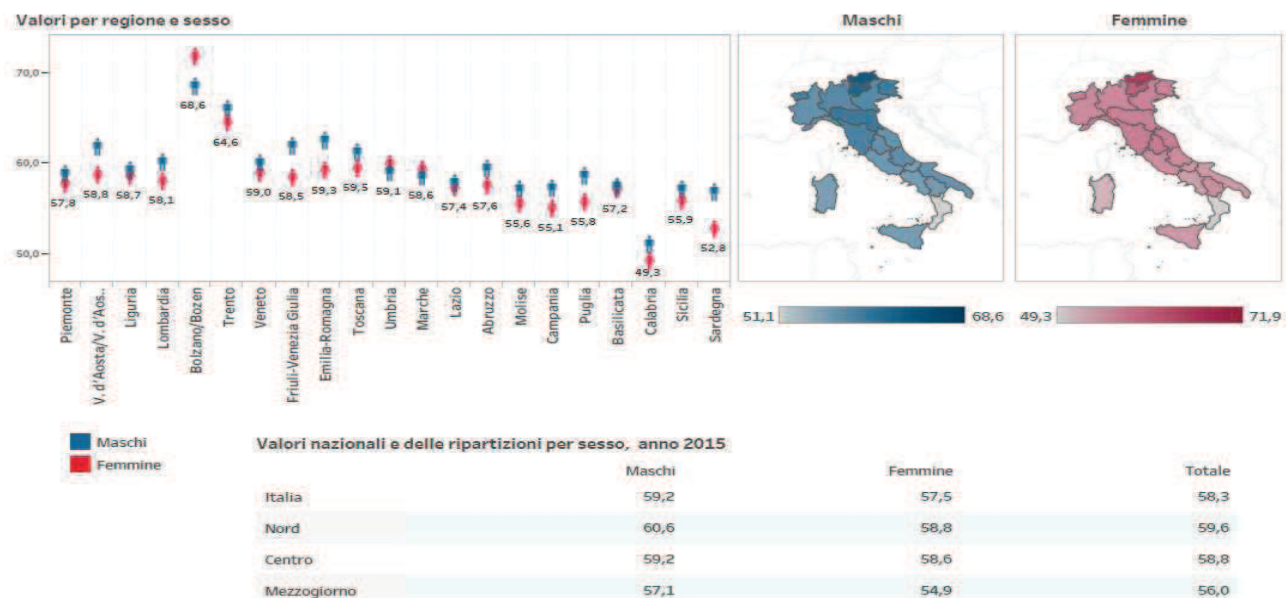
Valori per regione e sesso

70,0
60,0
50,0

57,8
58,8
58,7
58,1
68,6
64,6
59,0
58,5
59,3
59,5
59,1
58,6
57,4
57,6
55,6
55,1
55,8
57,2
49,3
55,9
52,8

Piemonte
V. d'Aosta/V. d'Aos..
Liguria
Lombardia
Bolzano/Bozen
Trento
Veneto
Friuli-Venezia Giulia
Emilia-Romagna
Toscana
Umbria
Marche
Lazio
Abruzzo
Molise
Campania
Puglia
Basilicata
Calabria
Sicilia
Sardegna

Maschi

Femmine

51,1
68,6
49,3
71,9

Maschi
Femmine

Valori nazionali e delle ripartizioni per sesso, anno 2015

| | Maschi | Femmine | Totale |
|---|---|---|---|
| Italia | 59,2 | 57,5 | 58,3 |
| Nord | 60,6 | 58,8 | 59,6 |
| Centro | 59,2 | 58,6 | 58,8 |
| Mezzogiorno | 57,1 | 54,9 | 56,0 |